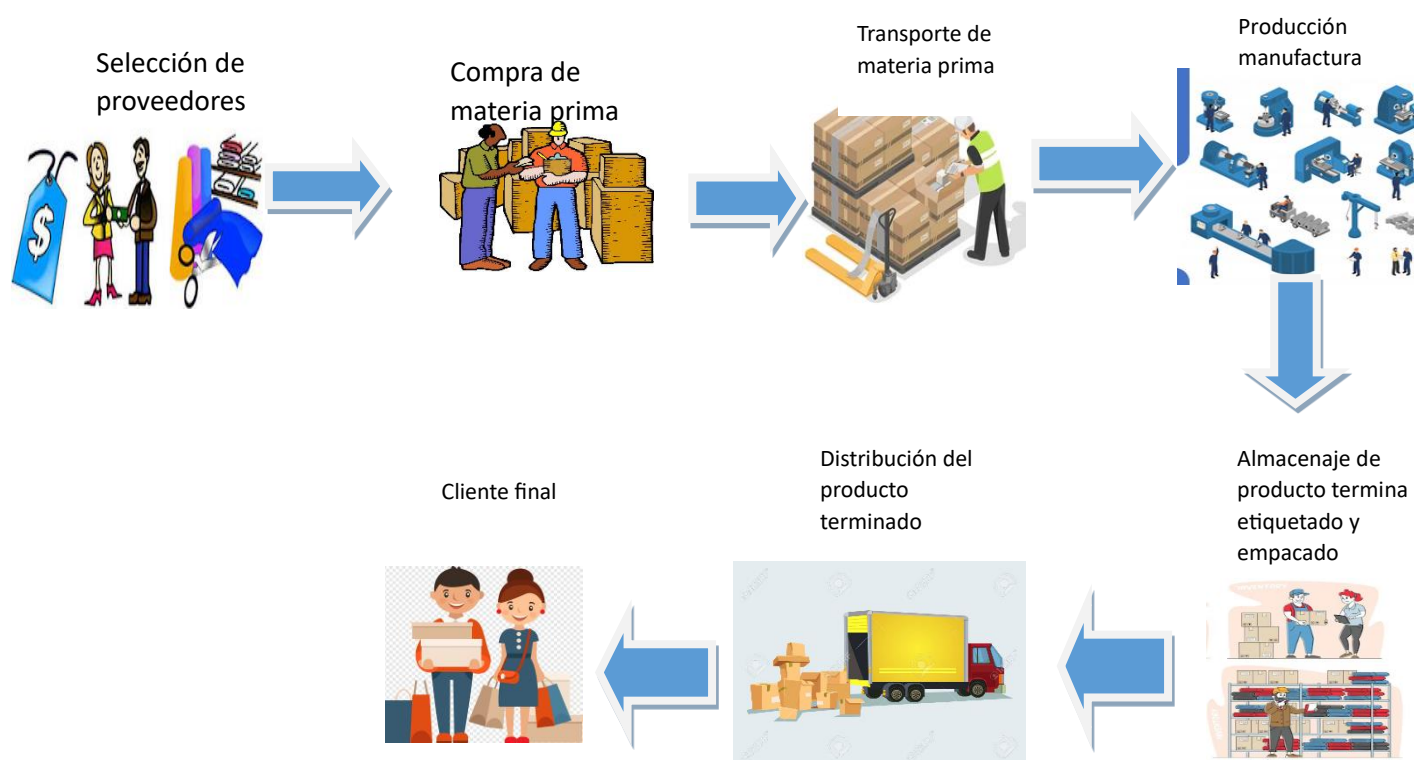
Selección de proveedores

Compra de materia prima

Transporte de materia prima

Producción manufactura

Almacenaje de producto termina etiquetado y empacado

Distribución del producto terminado

Cliente final